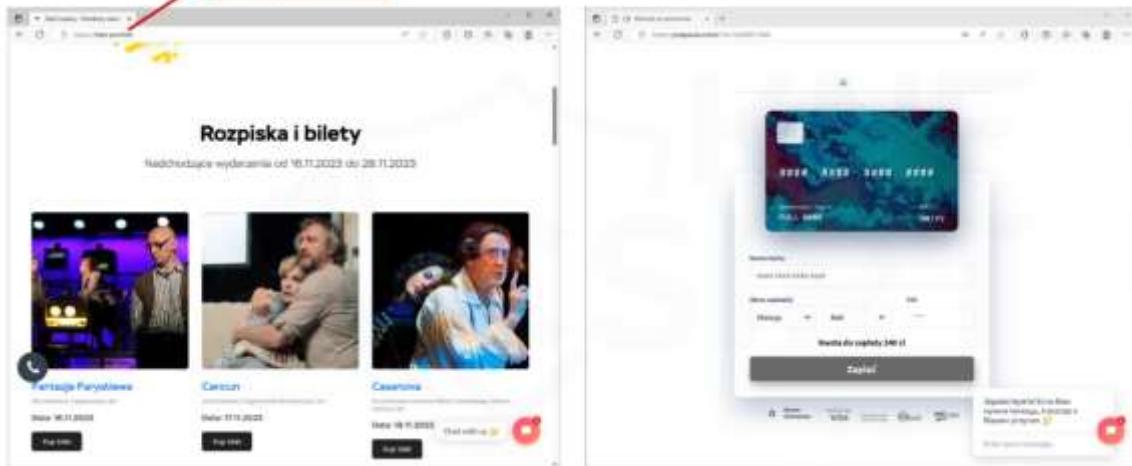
Rozpiska i bilety

Nadchodzące wydarzenia od 16.11.2023 do 28.11.2023

Fantazje Paryskiewa

Data: 16.11.2023

Kup bilet

Carcun

Data: 17.11.2023

Kup bilet

Casanova

Data: 18.11.2023

Kup bilet

Chat with us

#### #### #### ####

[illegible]

Kwota do zapłaty 240 zł

Zapłać

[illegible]